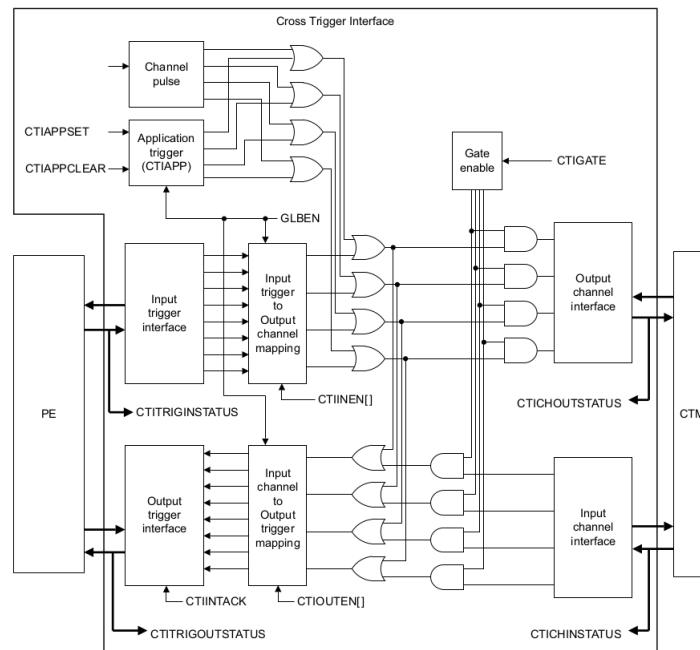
Cross Trigger Interface

Channel pulse

CTIAPPSET

Application trigger (CTIAPP)

CTIAPPCLEAR

Gate enable

CTIGATE

GLBEN

PE

Input trigger interface

Input trigger to Output channel mapping

Output channel interface

CTIINEN[]

CTITRIGINSTATUS

CTICHOUTSTATUS

CTM

Output trigger interface

Input channel to Output trigger mapping

Input channel interface

CTIINTACK

CTIOUTEN[]

CTITRIGOUTSTATUS

CTICHINSTATUS